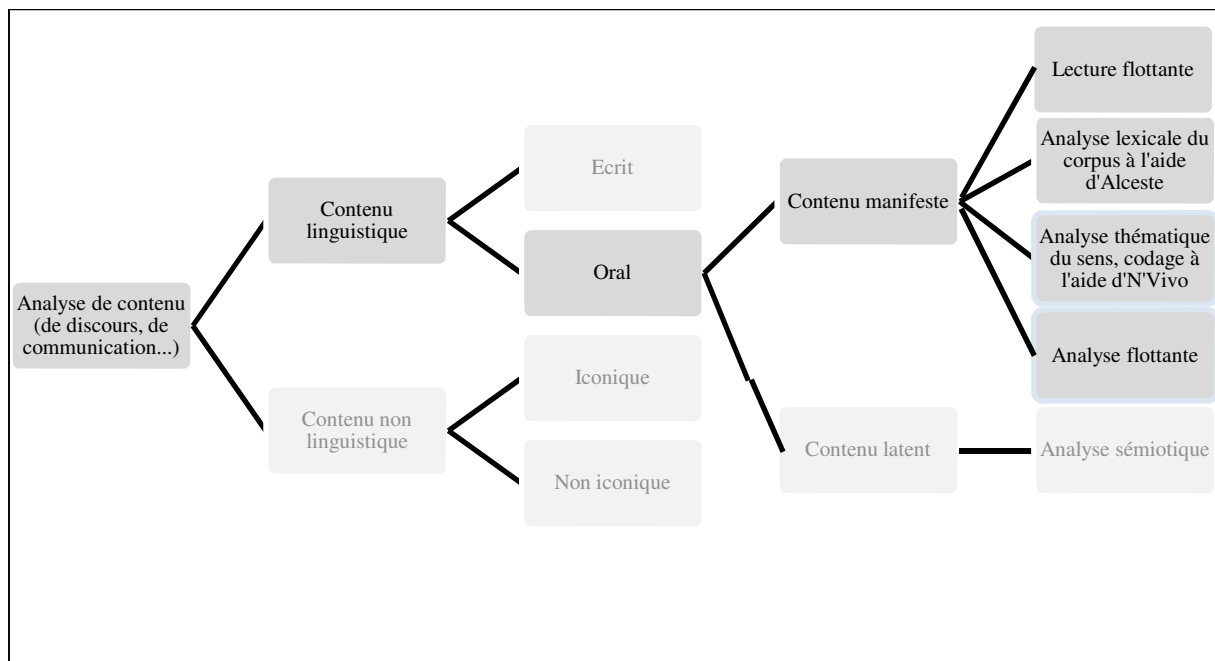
Analyse de contenu (de discours, de communication...)

Contenu linguistique

Contenu non linguistique

Ecrit

Oral

Iconique

Non iconique

Contenu manifeste

Contenu latent

Lecture flottante

Analyse lexicale du corpus à l'aide d'Alceste

Analyse thématique du sens, codage à l'aide d'N'Vivo

Analyse flottante

Analyse sémiotique